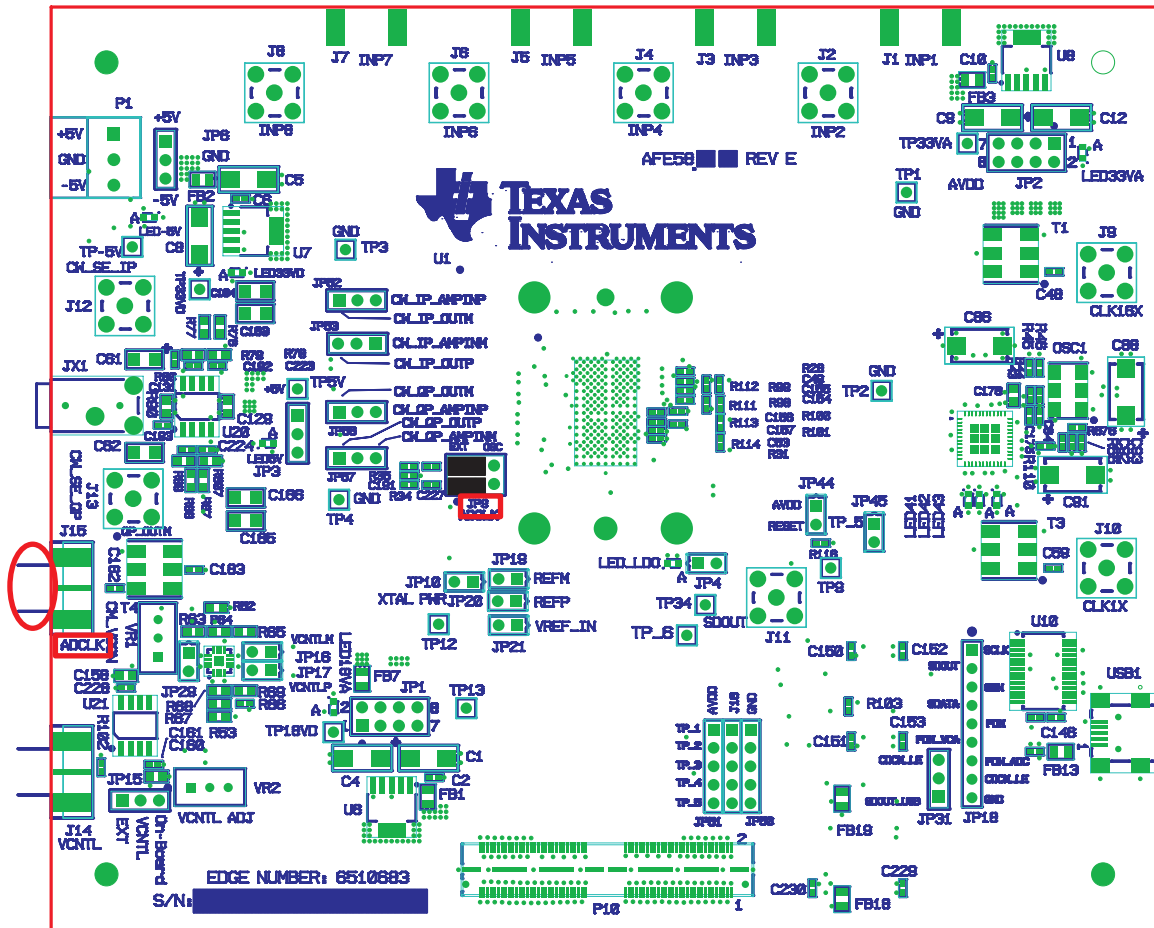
J7 INP7 J5 INP5 J3 INP3 J1 INP1
J8 J6 J4 J2
INP8 INP6 INP4 INP2
C10 U8
FB3
C9 C12
TP33VA 7 1 A
8 2 LED33VA
AVDD JP2
AFE58 REV E
P1
+5V
+5V
GND
-5V
JP6
GND
FB2 C5
-5V
C6
A LED-5V
C8
TP-5V
CH_SE_IP
U7
LED5VD
TEXAS INSTRUMENTS
TP1
GND
T1
J9
C48
CLK16X
GND TP3
U1
J12
JP32 CH_IP_AMPINP
CH_IP_OUTM
JP33 CH_IP_AMPINM
CH_IP_OUTP
C61
JX1
TP5V
CH_OP_OUTM
CH_OP_AMPINP
CH_OP_OUTP
CH_OP_AMPINM
JP34
JP37
C62
U20
C224
LED5V
JP3
C166
C165
GND
TP4
JP9
TP2 GND
R112 R111 R113 R114
R92 R98 R106 R101 R91
C164 C168 C167 C89
C66 OSC1 C88
C170
C91
T3
J10
C59
CLK1X
A A A
JP44 AVDD RESET
JP45 TP_5
R116
TP8
LED_LDO
A JP4
TP34 SDOUT
TP_6
J11
J15
CH_SE_OP
J13
OP_OUTM
C163
T4
VR1
ADCLK
R63 R64 R65
R62
JP16 JP17
VCNTLM VCNTLP
FB7
LED18VA
JP1
TP13
JP18 XTAL_PWR
JP20
JP19 REFM
REFP
JP21 VREF_IN
TP12
C158 C226
U21
JP29
R69 R66
R67 R53 R68
C161
C160
TP18VD
A 2 8
1 7
C4 C1 C2
FB1
U6
JP15
EXT
VCNTL
On-Board VCNTL
VR2
VCNTL_ADJ
J14
VCNTL
C150 C152
R103
C153
C154
FB13 C146
U10
USB1
JP31 JP18
FB19
TP_1 TP_2 TP_3 TP_4 TP_5
AVDD J15 GND
JP51 JP58
SCLK SEN SDATA
EDGE NUMBER: 6510683
S/N:
2
P10 1
C230 FB18 C229